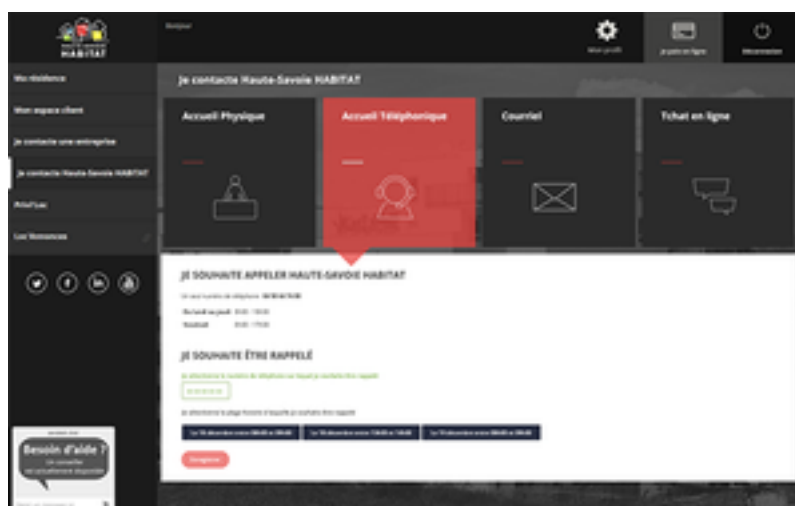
HABITAT

Bonjour

Mon profil

Je paie en ligne

Déconnexion

Ma résidence

Mon espace client

Je contacte une entreprise

Je contacte Haute-Savoie HABITAT

Prim'Lux

Les Annonces

Besoin d'aide ?

Un conseiller est actuellement disponible

Je contacte Haute-Savoie HABITAT

Accueil Physique

Accueil Téléphonique

Courriel

Tchat en ligne

JE SOUHAITE APPELER HAUTE-SAVOIE HABITAT

Un seul numéro de téléphone : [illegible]

Du lundi au jeudi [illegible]

Vendredi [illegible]

JE SOUHAITE ÊTRE RAPPELÉ

Je sélectionne le numéro de téléphone sur lequel je souhaite être rappelé

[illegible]

Je sélectionne la plage horaire à laquelle je souhaite être rappelé

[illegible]

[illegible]

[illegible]

Enregistrer